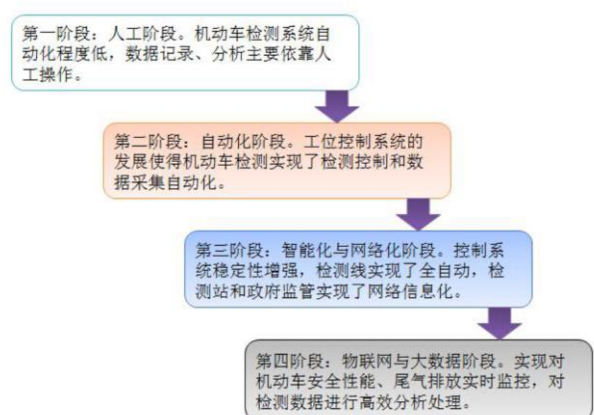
第一阶段：人工阶段。机动车检测系统自动化程度低，数据记录、分析主要依靠人工操作。

第二阶段：自动化阶段。工位控制系统的发展使得机动车检测实现了检测控制和数据采集自动化。

第三阶段：智能化与网络化阶段。控制系统稳定性增强，检测线实现了全自动，检测站和政府监管实现了网络信息化。

第四阶段：物联网与大数据阶段。实现对机动车安全性能、尾气排放实时监控，对检测数据进行高效分析处理。